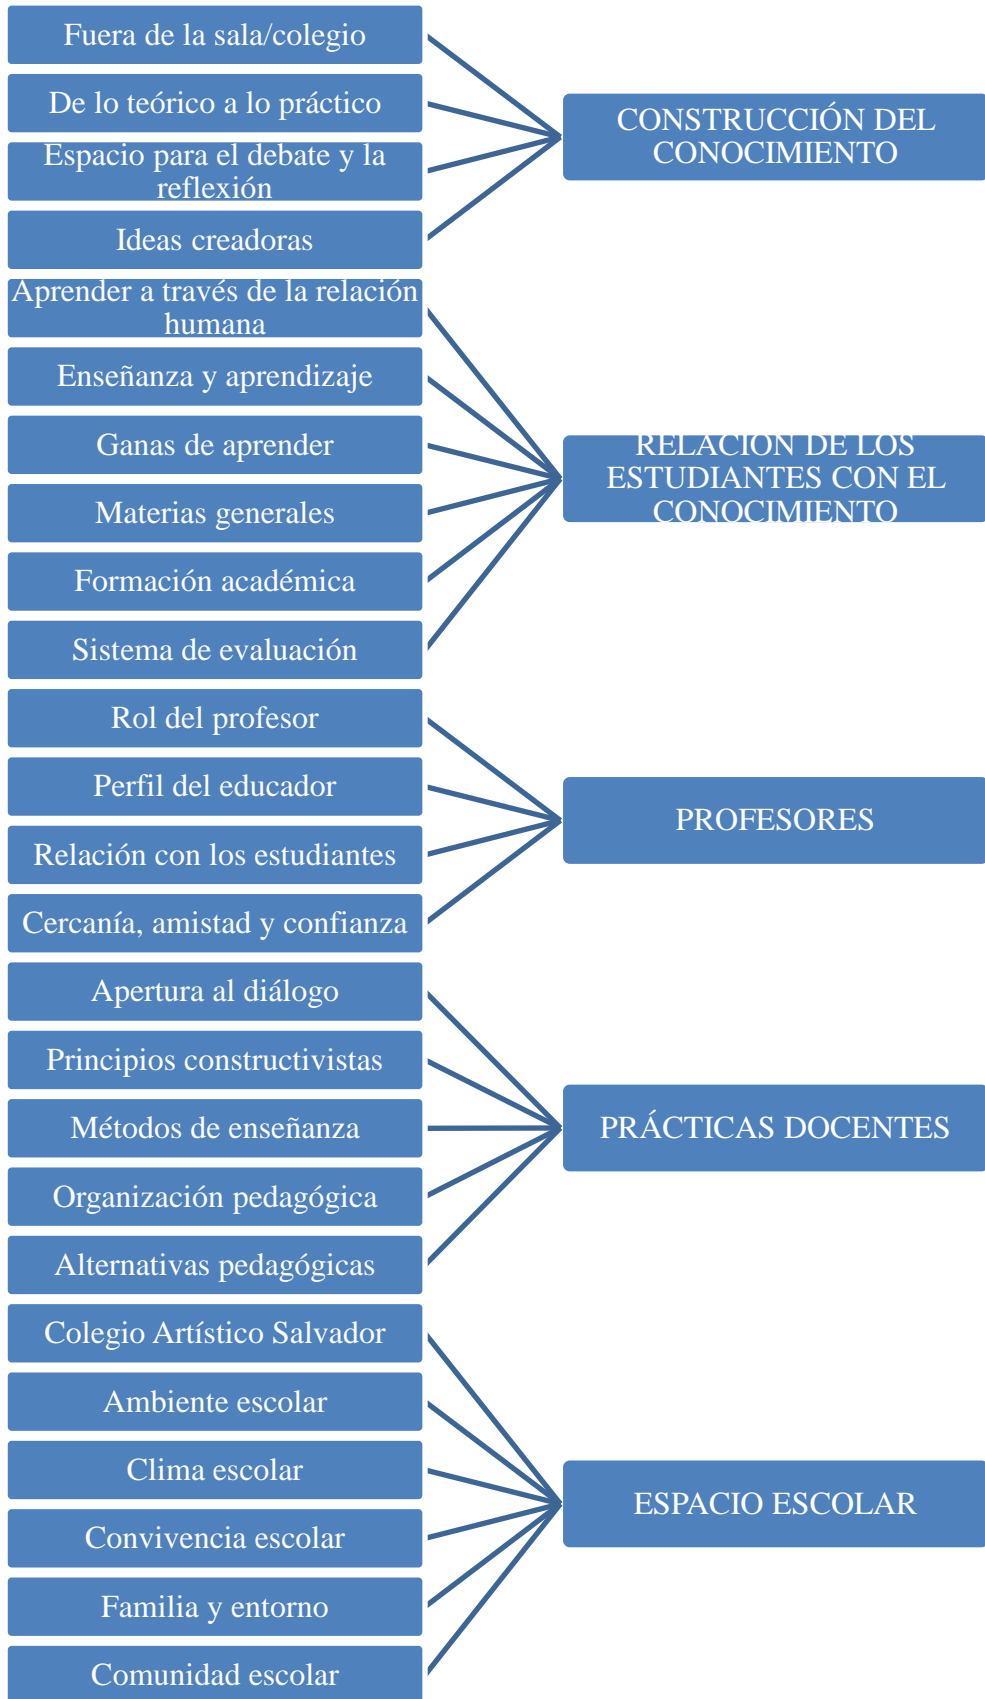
Fuera de la sala/colegio

De lo teórico a lo práctico

Espacio para el debate y la reflexión

Ideas creadoras

CONSTRUCCIÓN DEL CONOCIMIENTO

Aprender a través de la relación humana

Enseñanza y aprendizaje

Ganas de aprender

Materias generales

Formación académica

Sistema de evaluación

RELACIÓN DE LOS ESTUDIANTES CON EL CONOCIMIENTO

Rol del profesor

Perfil del educador

Relación con los estudiantes

Cercanía, amistad y confianza

PROFESORES

Apertura al diálogo

Principios constructivistas

Métodos de enseñanza

Organización pedagógica

Alternativas pedagógicas

PRÁCTICAS DOCENTES

Colegio Artístico Salvador

Ambiente escolar

Clima escolar

Convivencia escolar

Familia y entorno

Comunidad escolar

ESPACIO ESCOLAR